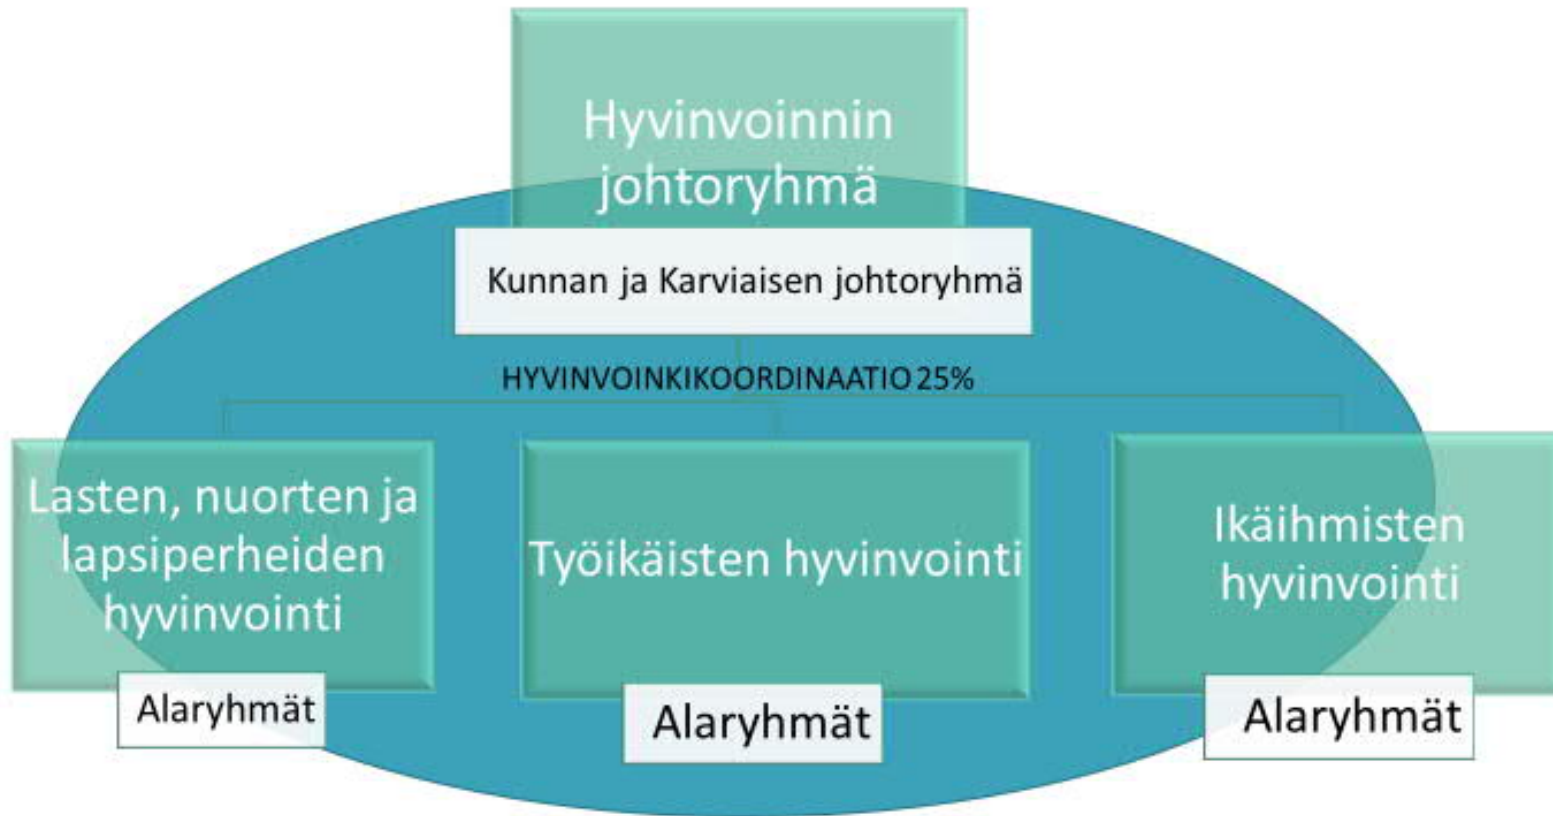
Hyvinvoinnin johtoryhmä

Kunnan ja Karviaisen johtoryhmä

HYVINVOINKIKOORDINAATIO 25%

Lasten, nuorten ja lapsiperheiden hyvinvointi

Alaryhmät

Työikäisten hyvinvointi

Alaryhmät

Ikäihmisten hyvinvointi

Alaryhmät